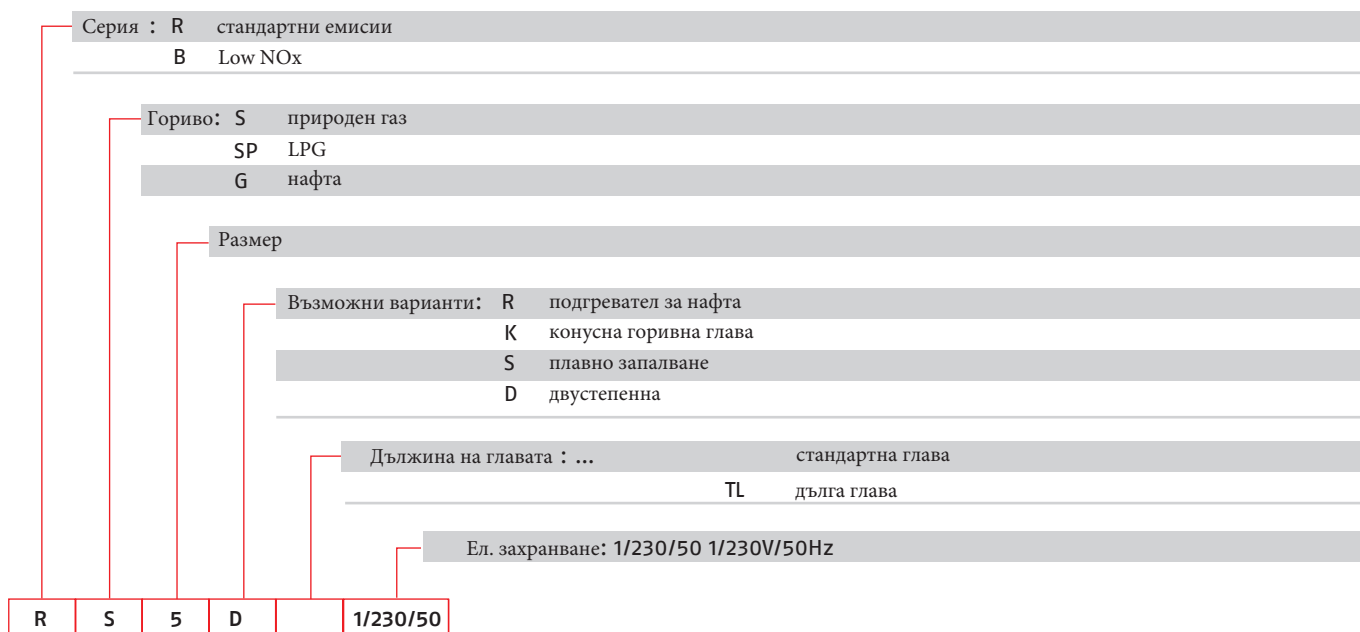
Серия : R стандартни емисии
B Low NOx

Гориво: S природен газ
SP LPG
G нафта

Размер

Възможни варианти: R подгревател за нафта
K конусна горивна глава
S плавно запалване
D двустепенна

Дължина на главата : ... стандартна глава
TL дълга глава

Ел. захранване: 1/230/50 1/230V/50Hz

| R | S | 5 | D |  | 1/230/50 |
|---|---|---|---|---|---|